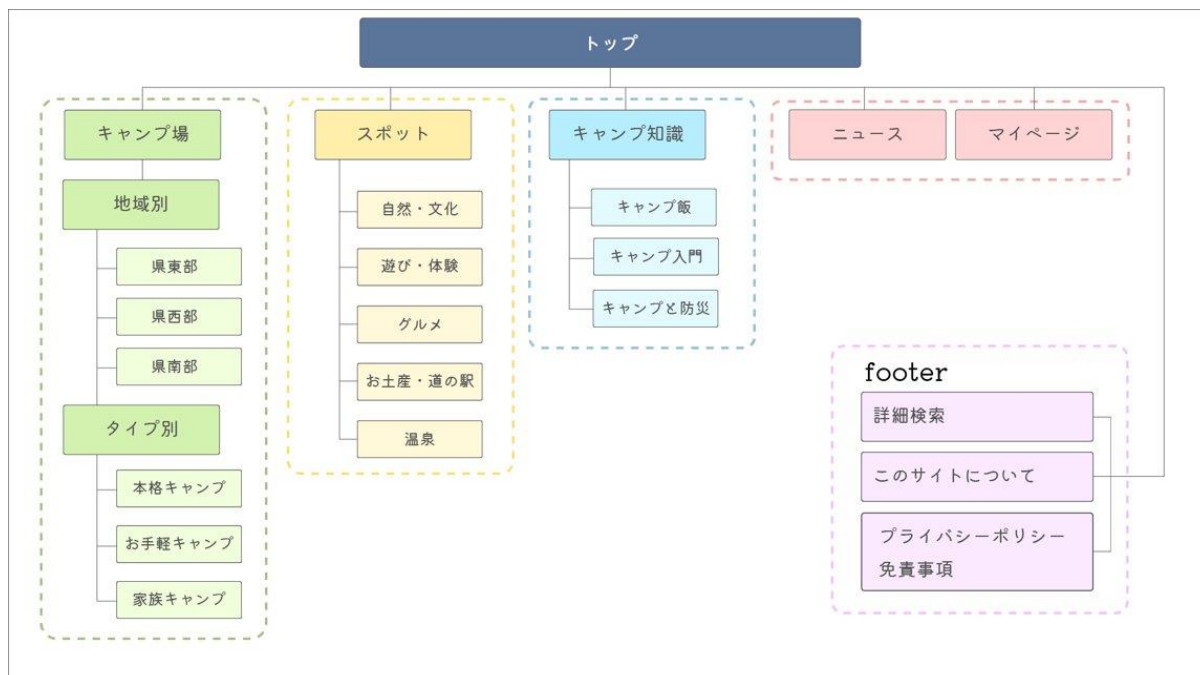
トップ

キャンプ場
地域別
県東部
県西部
県南部
タイプ別
本格キャンプ
お手軽キャンプ
家族キャンプ

スポット
自然・文化
遊び・体験
グルメ
お土産・道の駅
温泉

キャンプ知識
キャンプ飯
キャンプ入門
キャンプと防災

ニュース
マイページ

footer
詳細検索
このサイトについて
プライバシーポリシー
免責事項